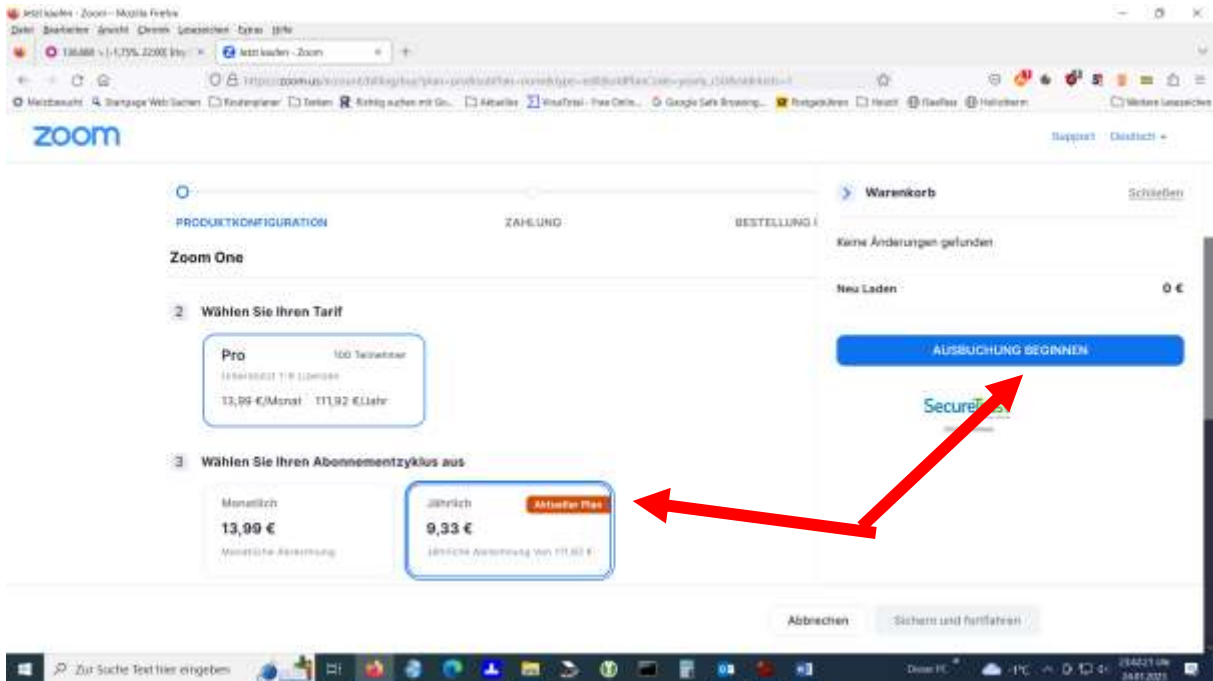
Jetzt kaufen - Zoom — Mozilla Firefox
Datei Bearbeiten Ansicht Chronik Lesezeichen Extras Hilfe

Jetzt kaufen - Zoom

zoom

Support Deutsch

PRODUKTKONFIGURATION ZAHLUNG BESTELLUNG

Zoom One

2 Wählen Sie Ihren Tarif

Pro 100 Teilnehmer
Unterstützt 1-9 Lizenzen
13,99 €/Monat 111,92 €/Jahr

3 Wählen Sie Ihren Abonnementzyklus aus

Monatlich
13,99 €
Monatliche Abrechnung

Jährlich Aktueller Plan
9,33 €
Jährliche Abrechnung Von 111,92 €

Warenkorb Schließen

Keine Änderungen gefunden

Neu Laden 0 €

AUSBUCHUNG BEGINNEN

SecureTrust

Abbrechen Sichern und fortfahren

Zur Suche Text hier eingeben

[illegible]